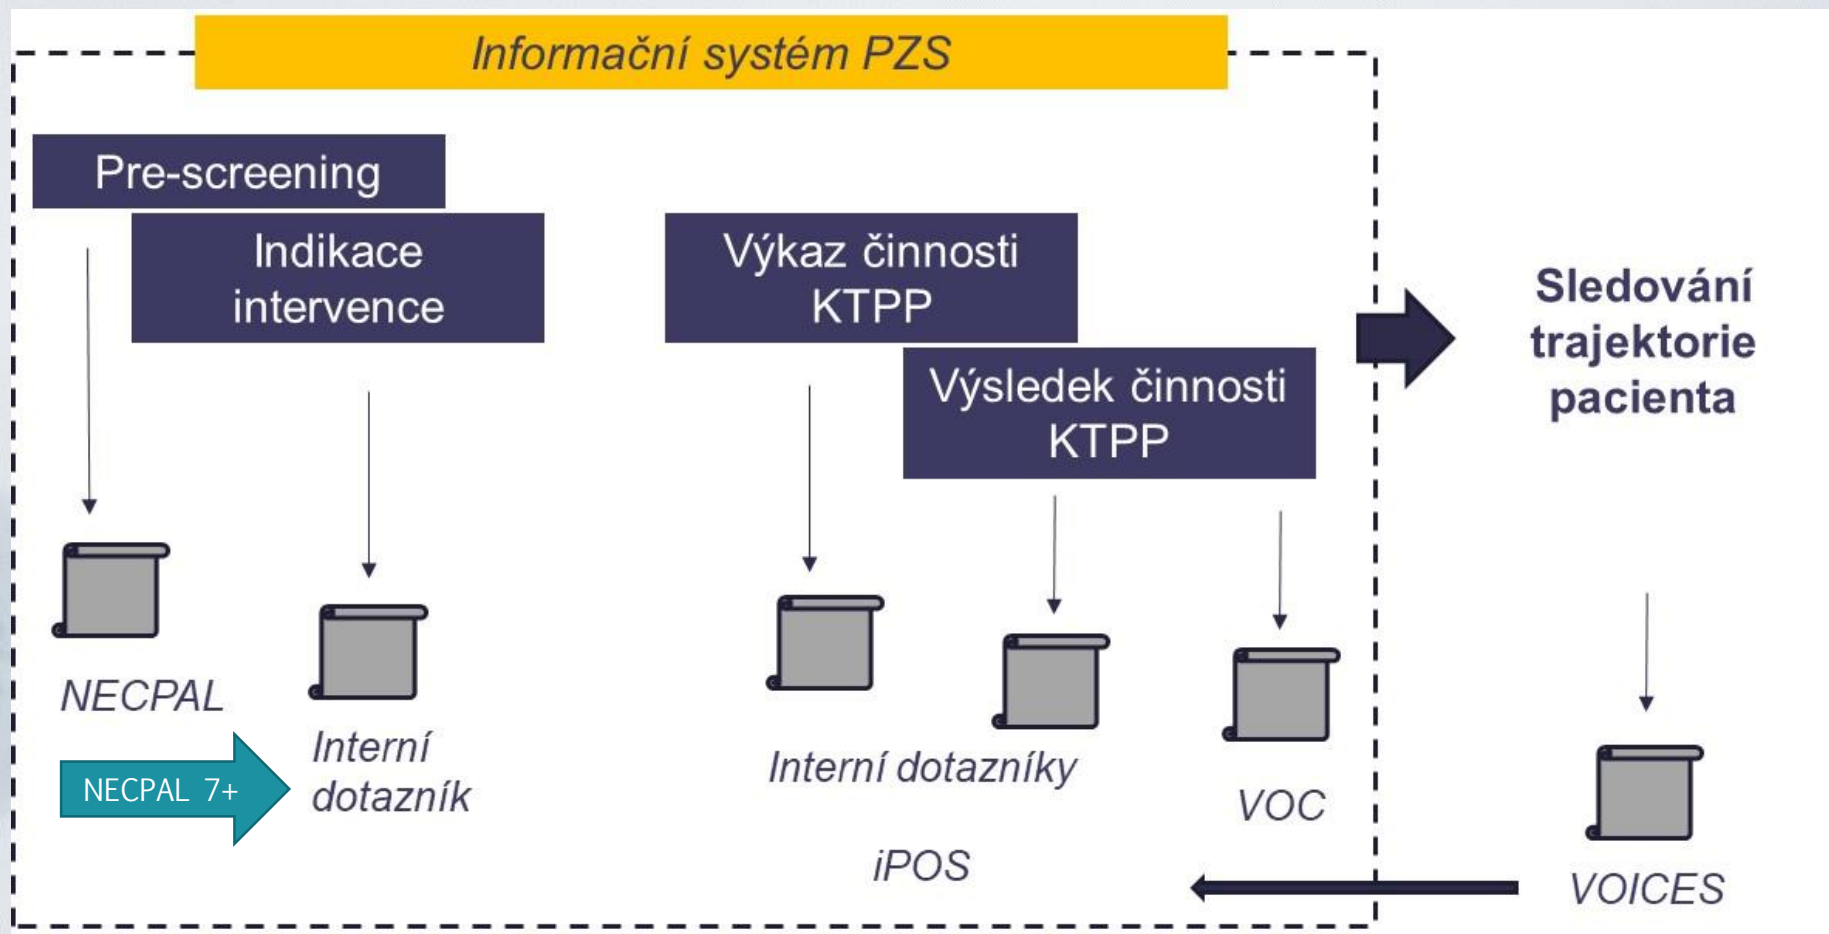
Informační systém PZS

Pre-screening

Indikace intervence

Výkaz činnosti KTPP

Výsledek činnosti KTPP

Sledování trajektorie pacienta

NECPAL

NECPAL 7+

Interní dotazník

Interní dotazníky

VOC

iPOS

VOICES